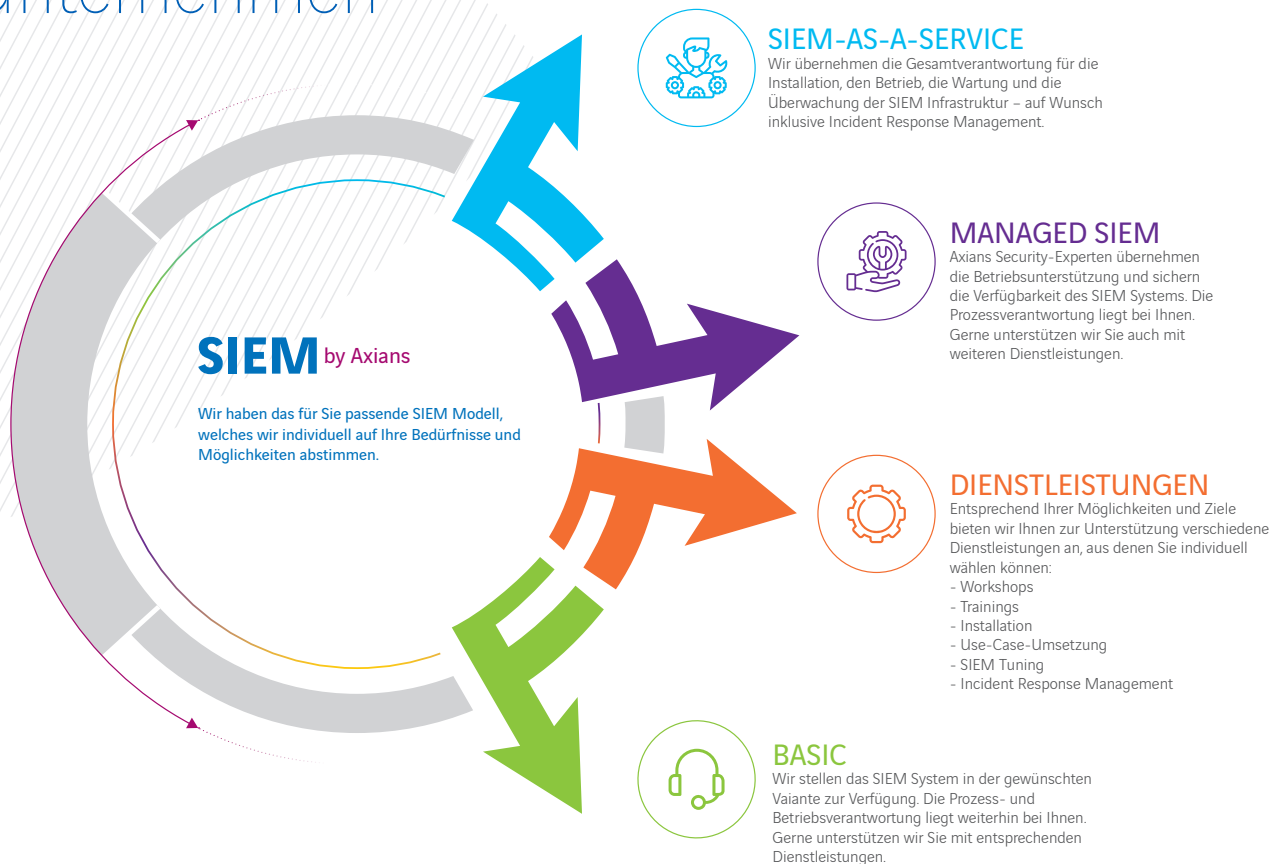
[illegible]

SIEM-AS-A-SERVICE
Wir übernehmen die Gesamtverantwortung für die Installation, den Betrieb, die Wartung und die Überwachung der SIEM Infrastruktur – auf Wunsch inklusive Incident Response Management.

MANAGED SIEM
Axians Security-Experten übernehmen die Betriebsunterstützung und sichern die Verfügbarkeit des SIEM Systems. Die Prozessverantwortung liegt bei Ihnen. Gerne unterstützen wir Sie auch mit weiteren Dienstleistungen.

SIEM by Axians

Wir haben das für Sie passende SIEM Modell, welches wir individuell auf Ihre Bedürfnisse und Möglichkeiten abstimmen.

DIENSTLEISTUNGEN
Entsprechend Ihrer Möglichkeiten und Ziele bieten wir Ihnen zur Unterstützung verschiedene Dienstleistungen an, aus denen Sie individuell wählen können:
- Workshops
- Trainings
- Installation
- Use-Case-Umsetzung
- SIEM Tuning
- Incident Response Management

BASIC
Wir stellen das SIEM System in der gewünschten Vaiante zur Verfügung. Die Prozess- und Betriebsverantwortung liegt weiterhin bei Ihnen. Gerne unterstützen wir Sie mit entsprechenden Dienstleistungen.